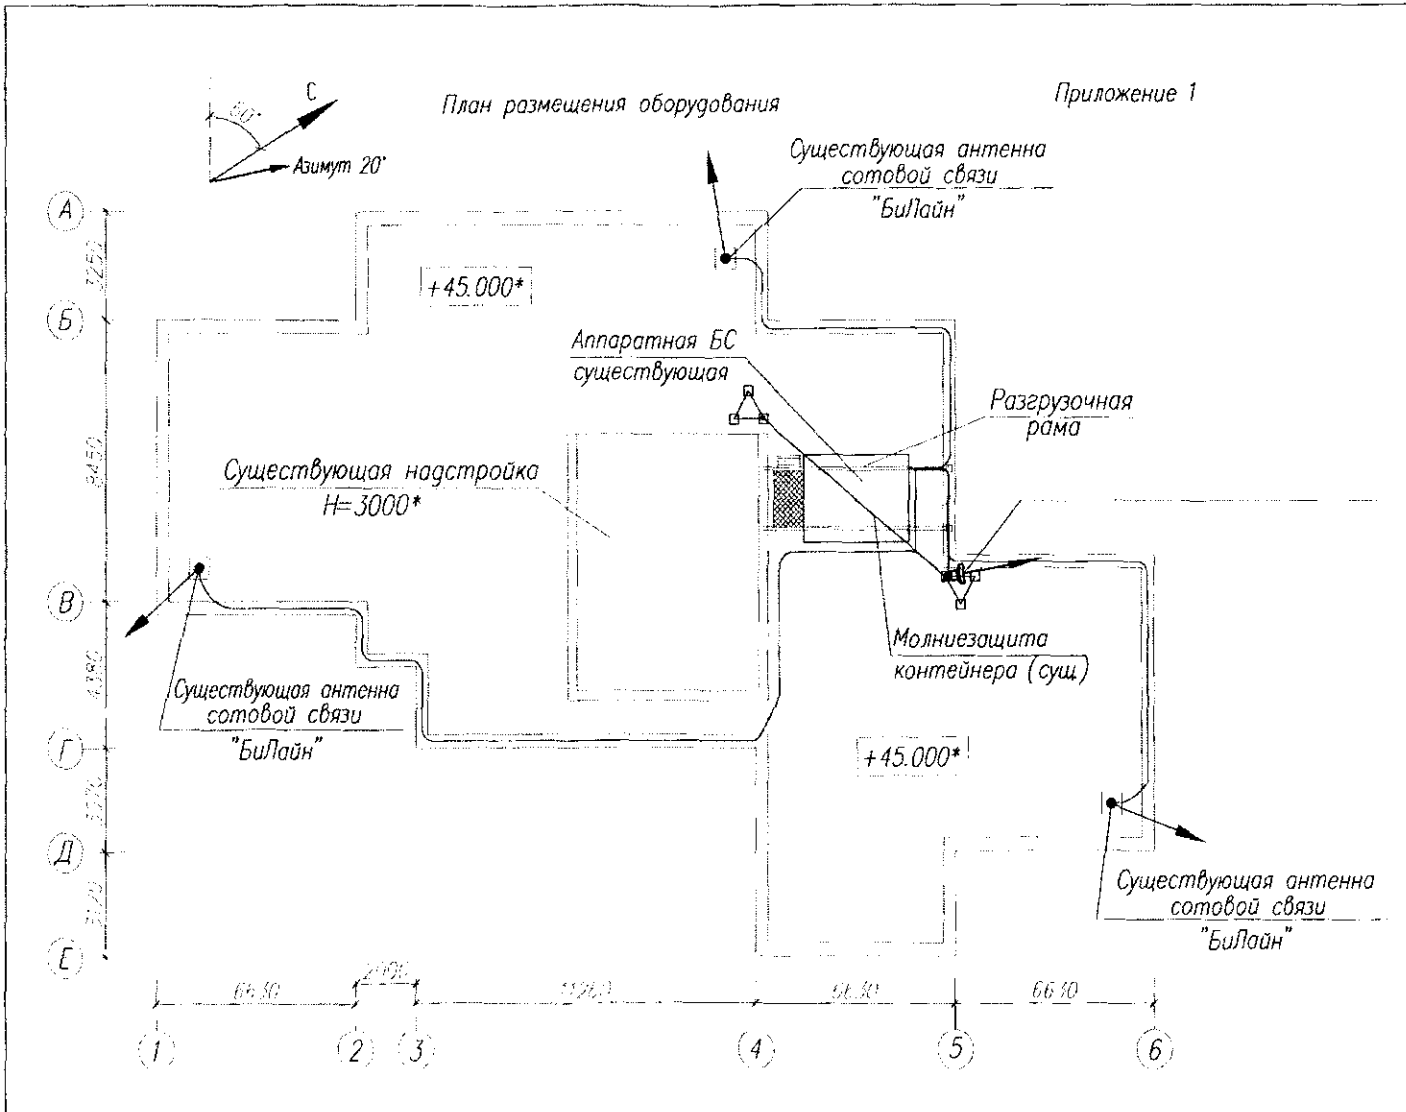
План размещения оборудования

Приложение 1

С

60°

Азимут 20°

Существующая антенна сотовой связи "БиЛайн"

А

Б

В

Г

Д

Е

3250

8450

4380

3370

3120

+45.000*

Аппаратная БС существующая

Разгрузочная рама

Существующая надстройка H=3000*

Молниезащита контейнера (сущ)

Существующая антенна сотовой связи "БиЛайн"

+45.000*

Существующая антенна сотовой связи "БиЛайн"

6630

2400

11260

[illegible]

6610

1

2

3

4

5

6